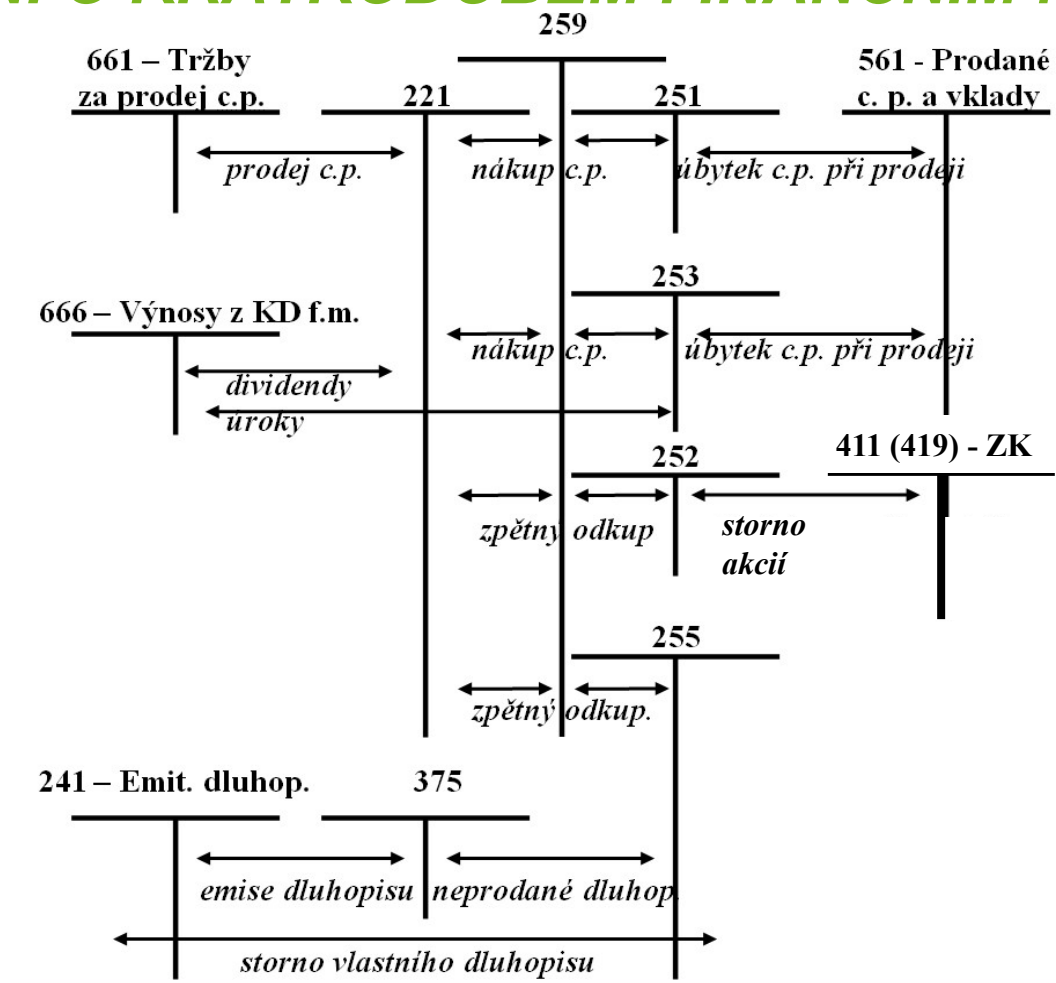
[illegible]

259

661 – Tržby za prodej c.p.

221

251

561 - Prodané c. p. a vklady

prodej c.p.

nákup c.p.

úbytek c.p. při prodeji

253

666 – Výnosy z KD f.m.

nákup c.p.

úbytek c.p. při prodeji

dividendy

úroky

411 (419) - ZK

252

zpětný odkup

storno akcií

255

zpětný odkup.

241 – Emit. dluhop.

375

emise dluhopisu

neprodané dluhop.

storno vlastního dluhopisu